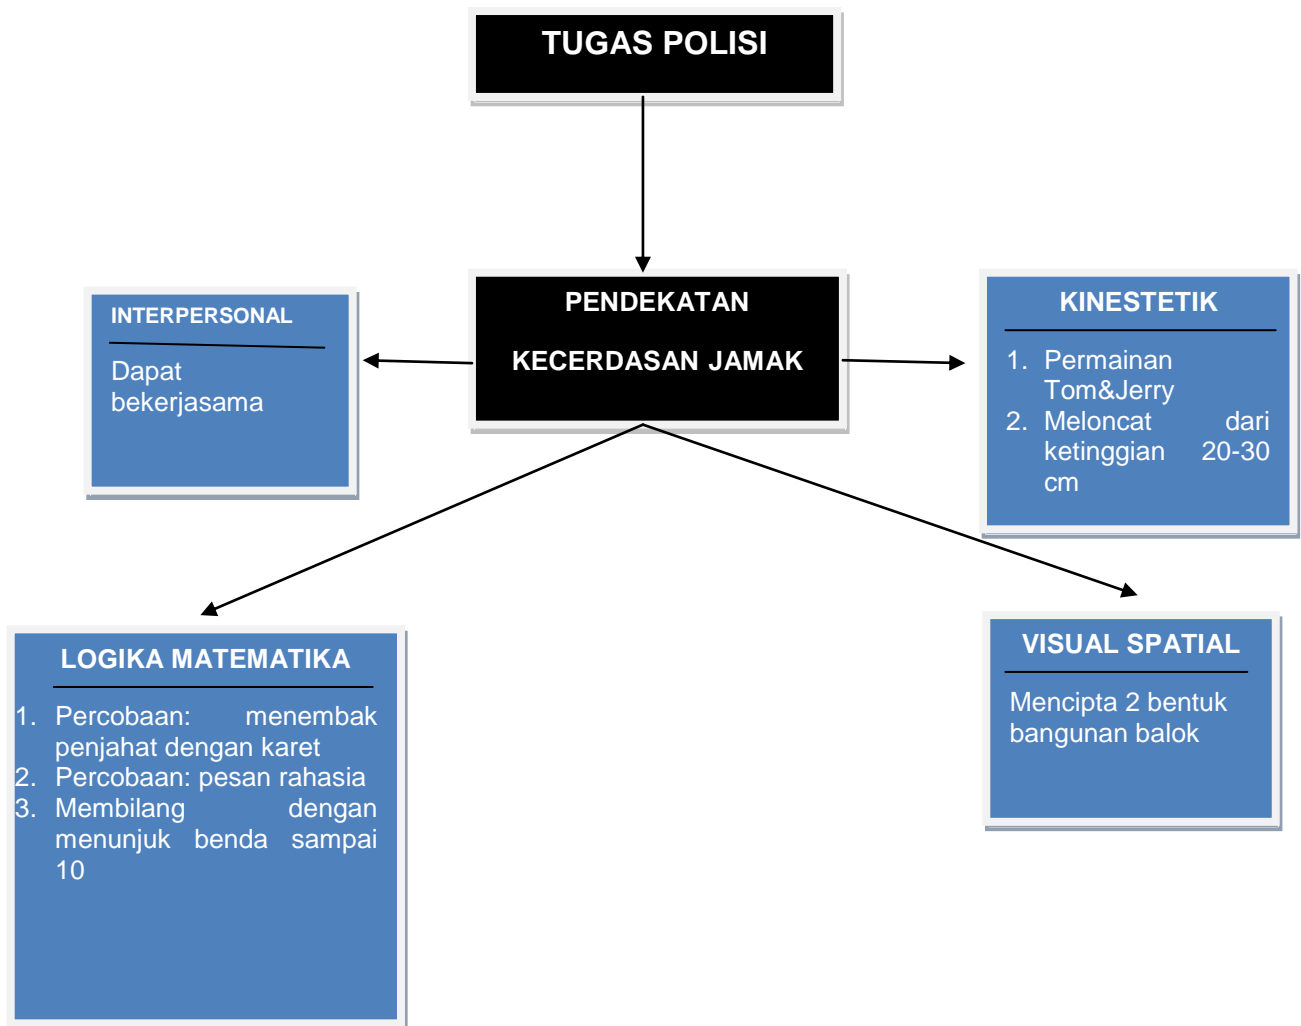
TUGAS POLISI

PENDEKATAN

KECERDASAN JAMAK

INTERPERSONAL

Dapat bekerjasama

KINESTETIK

1. Permainan Tom&Jerry
2. Meloncat dari ketinggian 20-30 cm

LOGIKA MATEMATIKA

1. Percobaan: menembak penjahat dengan karet
2. Percobaan: pesan rahasia
3. Membilang dengan menunjuk benda sampai 10

VISUAL SPATIAL

Mencipta 2 bentuk bangunan balok